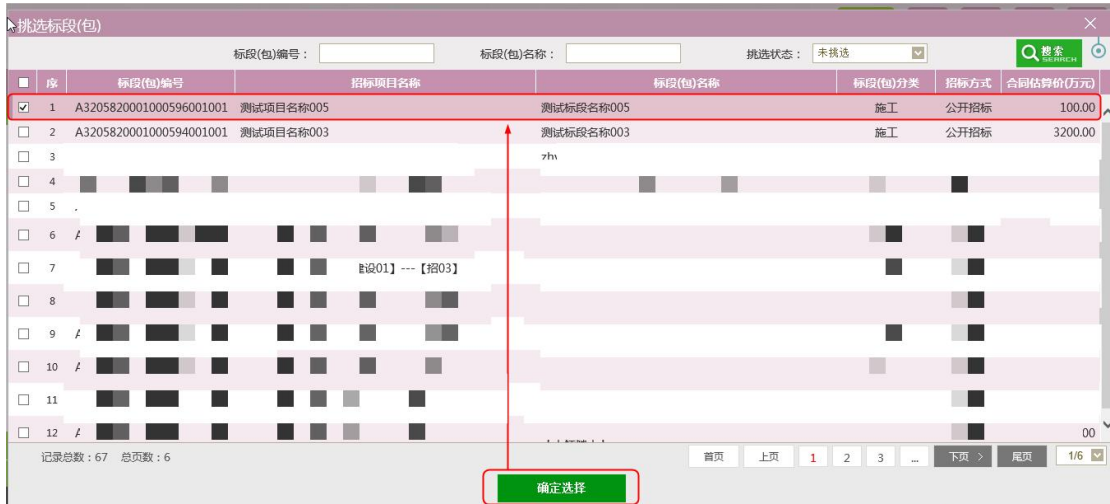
挑选标段(包)

标段(包)编号： 标段(包)名称： 挑选状态： 未挑选 搜索 SEARCH

| | 序 | 标段(包)编号 | 招标项目名称 | 标段(包)名称 | 标段(包)分类 | 招标方式 | 合同估算价(万元) |
|---|---|---|---|---|---|---|---|
| ☑ | 1 | A320582000100059600100​1 | 测试项目名称005 | 测试标段名称005 | 施工 | 公开招标 | 100.00 |
| ☐ | 2 | A3205820001000594001001 | 测试项目名称003 | 测试标段名称003 | 施工 | 公开招标 | 3200.00 |
| ☐ | 3 | | | zh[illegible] | | | |
| ☐ | 4 | | | | | | |
| ☐ | 5 | . | | | | | |
| ☐ | 6 | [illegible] | | | | | |
| ☐ | 7 | | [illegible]设01】---【招03】 | | | | |
| ☐ | 8 | | | | | | |
| ☐ | 9 | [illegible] | | | | | |
| ☐ | 10 | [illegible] | | | | | |
| ☐ | 11 | | | | | | |
| ☐ | 12 | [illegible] | | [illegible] | | | 00 |

记录总数：67 总页数：6

首页 上页 1 2 3 ... 下页 > 尾页 1/6

确定选择